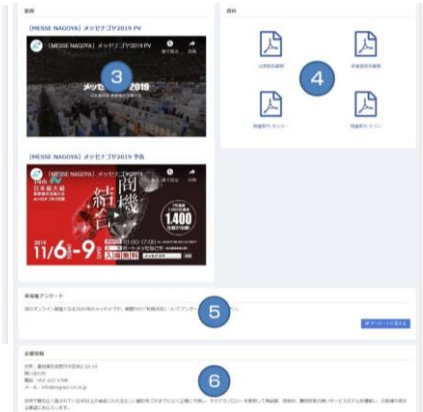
動画

【MESSE NAGOYA】メッセナゴヤ2019 PV

【MESSE NAGOYA】メッセナゴヤ2019 PV

メッセナゴヤ2019

3

【MESSE NAGOYA】メッセナゴヤ2019 予告

結
機

1,400

2019 11/6-9

入場無料

資料

4

来場者アンケート

5

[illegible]

企業情報

6

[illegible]